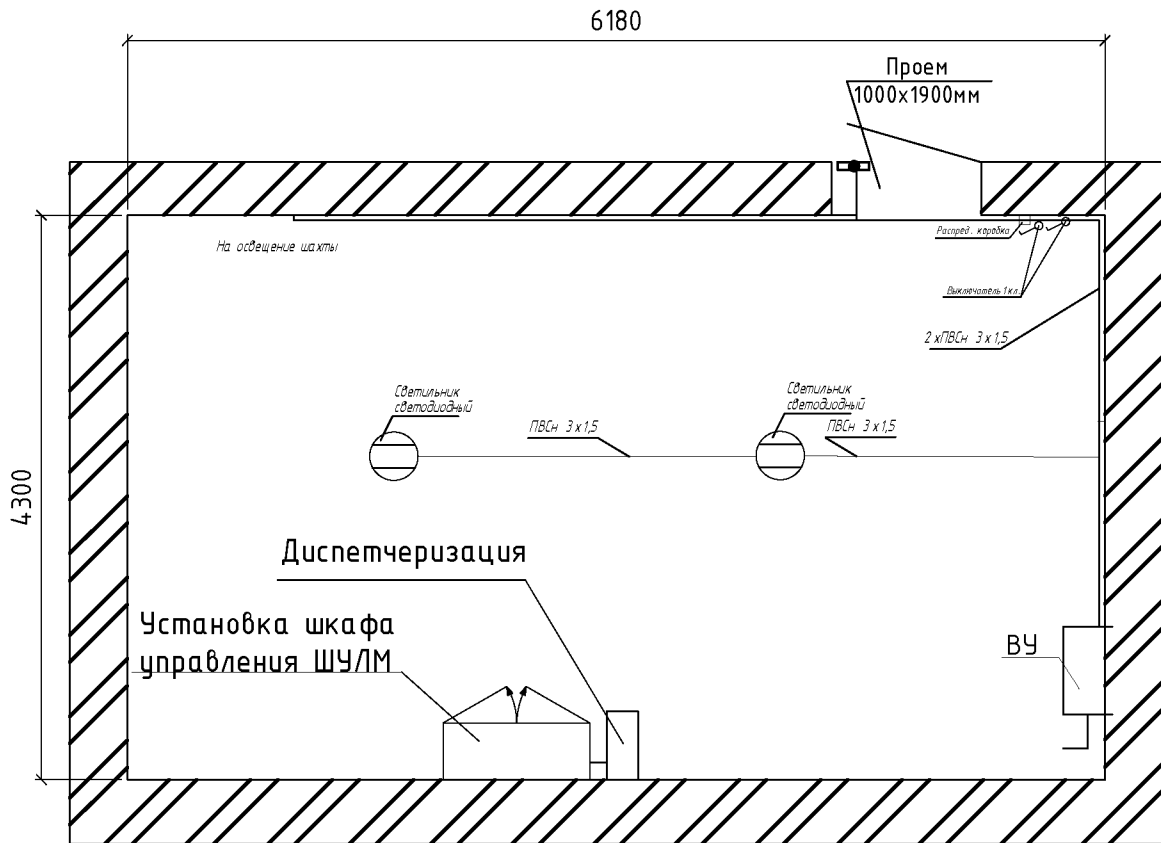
6180

Проем
1000х1900мм

На освещение шахты

Распред. коробка

Выключатель 1кл.

2 хПВСн 3 х 1,5

Светильник светодиодный

ПВСн 3 х 1,5

Светильник светодиодный

ПВСн 3 х 1,5

4300

Диспетчеризация

Установка шкафа управления ШУ/ЛМ

ВУ